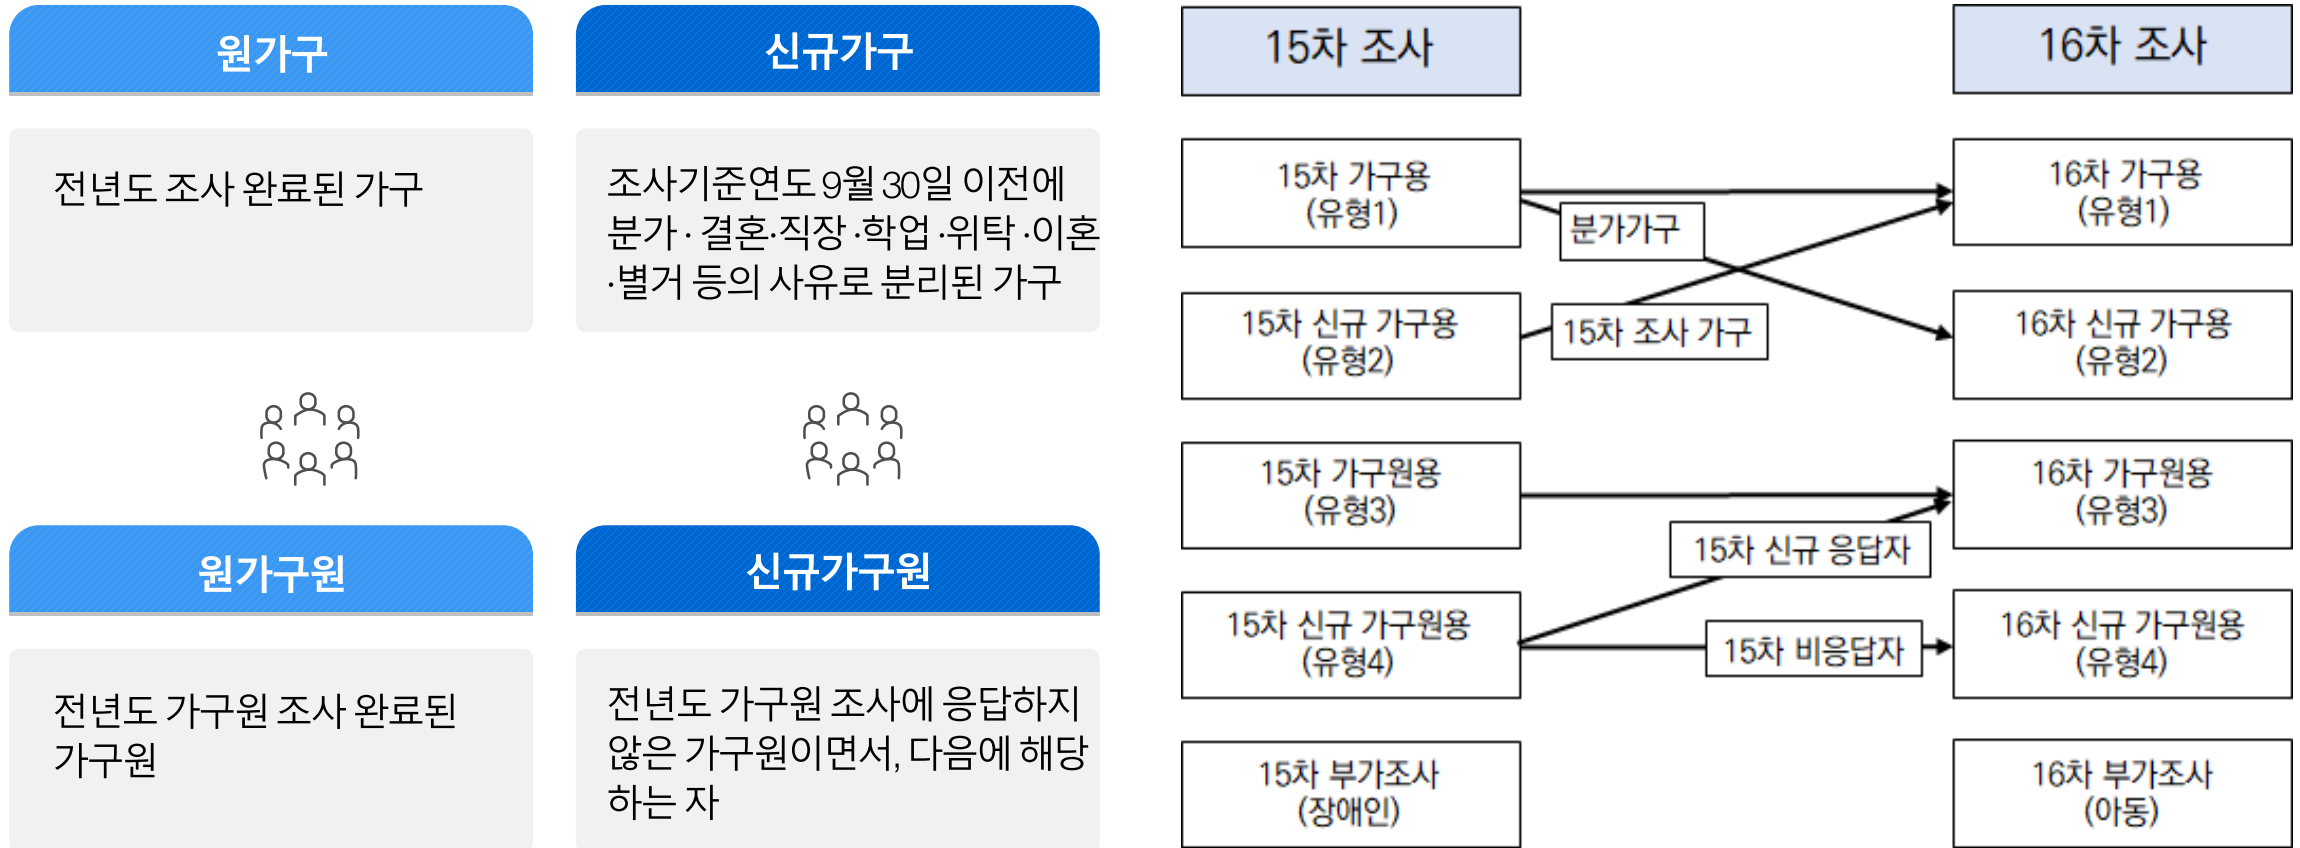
원가구

전년도 조사 완료된 가구

신규가구

조사기준연도 9월 30일 이전에 분가 · 결혼·직장 ·학업 ·위탁 ·이혼 ·별거 등의 사유로 분리된 가구

원가구원

전년도 가구원 조사 완료된 가구원

신규가구원

전년도 가구원 조사에 응답하지 않은 가구원이면서, 다음에 해당하는 자

15차 조사

16차 조사

15차 가구용 (유형1)

16차 가구용 (유형1)

분가가구

15차 신규 가구용 (유형2)

15차 조사 가구

16차 신규 가구용 (유형2)

15차 가구원용 (유형3)

16차 가구원용 (유형3)

15차 신규 응답자

15차 신규 가구원용 (유형4)

15차 비응답자

16차 신규 가구원용 (유형4)

15차 부가조사 (장애인)

16차 부가조사 (아동)